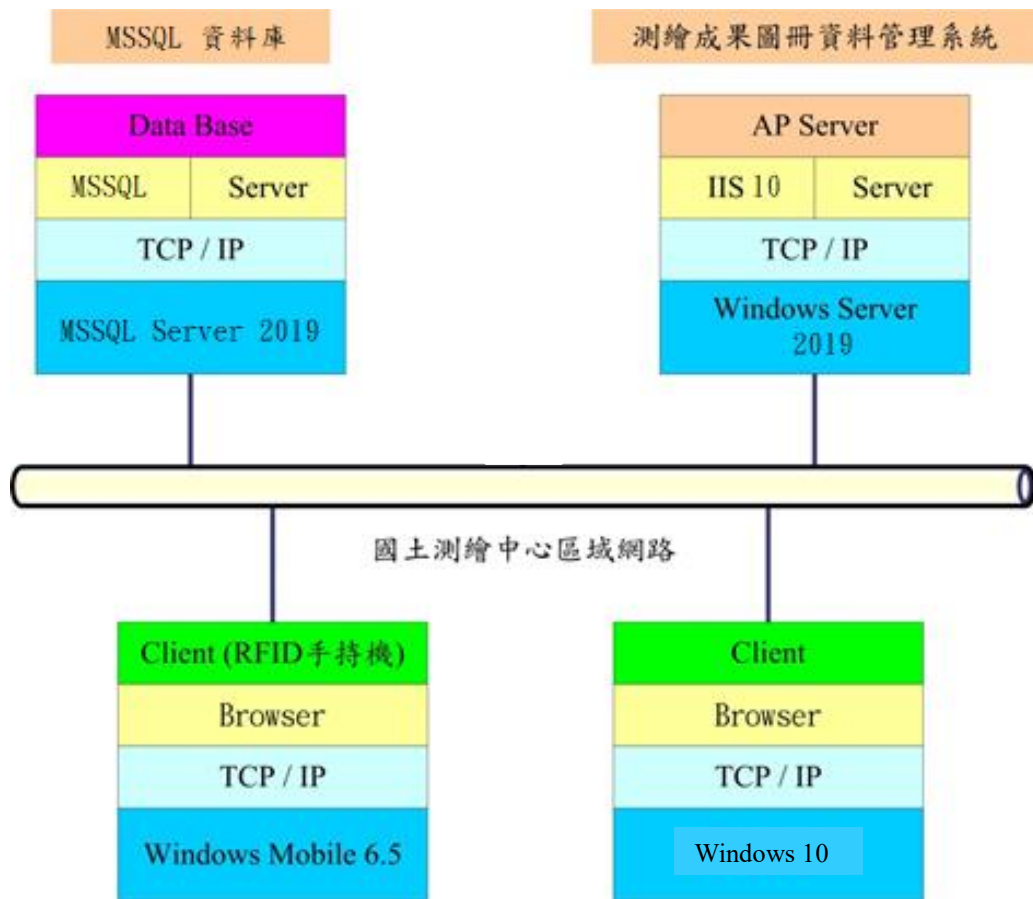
MSSQL 資料庫

Data Base

| MSSQL | Server |
|---|---|

TCP / IP

MSSQL Server 2019

測繪成果圖冊資料管理系統

AP Server

| IIS 10 | Server |
|---|---|

TCP / IP

Windows Server 2019

國土測繪中心區域網路

Client (RFID手持機)

Browser

TCP / IP

Windows Mobile 6.5

Client

Browser

TCP / IP

Windows 10